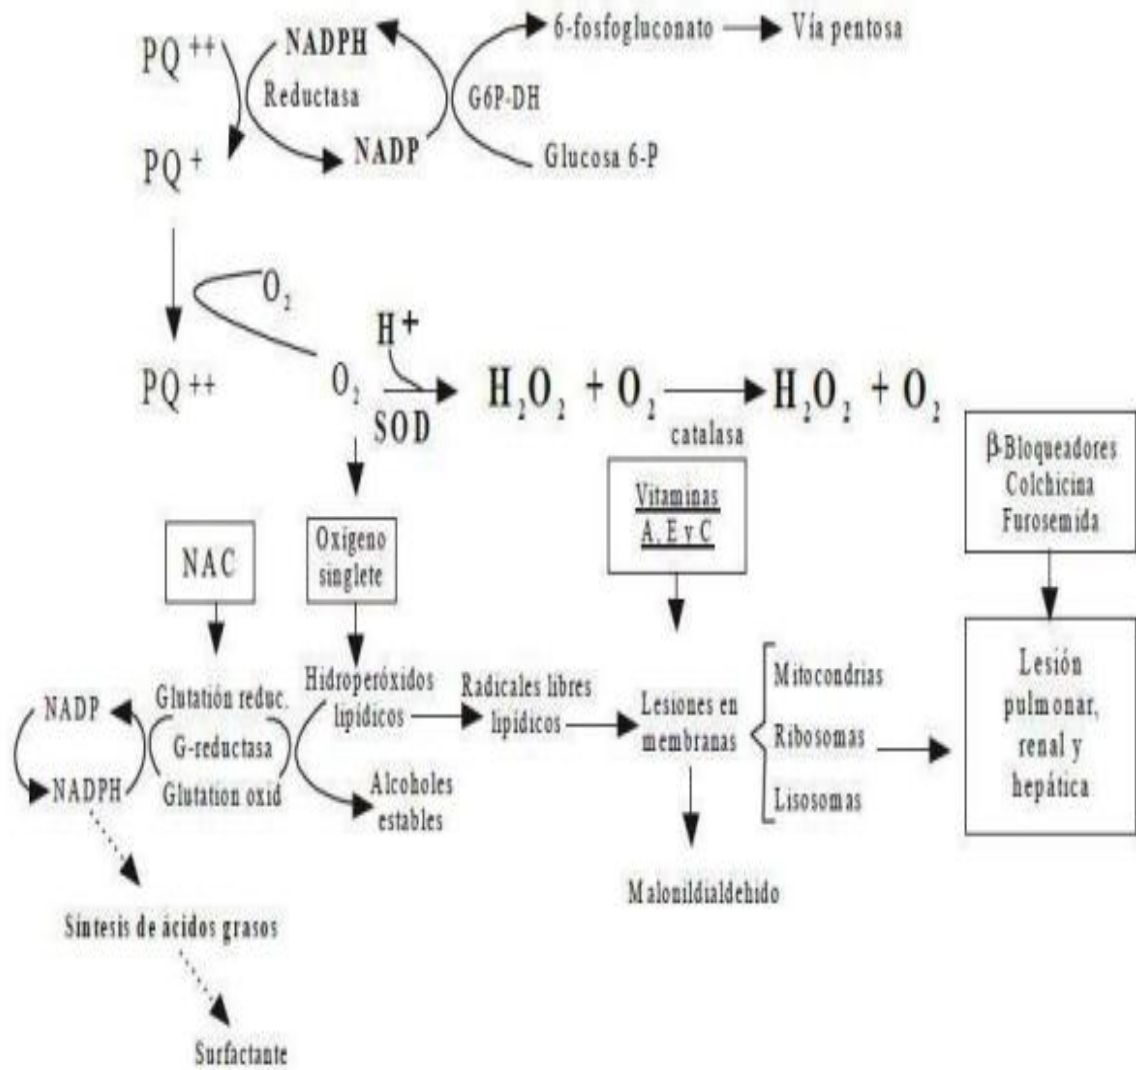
PQ ++
NADPH
Reductasa
NADP
G6P-DH
6-fosfogluconato
Vía pentosa
Glucosa 6-P
PQ +

$O_2$
PQ ++
$O_2$
H+
SOD
$H_2O_2 + O_2$
catalasa
$H_2O_2 + O_2$

NAC
Oxígeno singlete
Vitaminas A, E y C
β-Bloqueadores Colchicina Furosemida

NADP
NADPH
Glutatión reduc.
G-reductasa
Glutation oxid
Hidroperóxidos lipídicos
Alcoholes estables
Radicales libres lipídicos
Lesiones en membranas
Mitocondrias
Ribosomas
Lisosomas
Lesión pulmonar, renal y hepática
Malonildialdehido
Síntesis de ácidos grasos
Surfactante